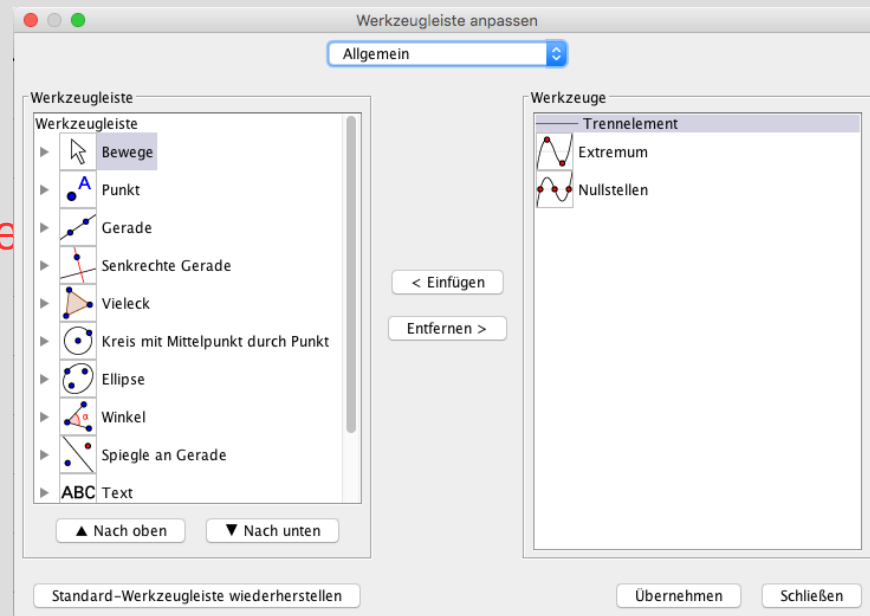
Werkzeugleiste anpassen

Allgemein

Werkzeugleiste

Werkzeugleiste
Bewege
Punkt
Gerade
Senkrechte Gerade
Vieleck
Kreis mit Mittelpunkt durch Punkt
Ellipse
Winkel
Spiegle an Gerade
ABC Text

▲ Nach oben
▼ Nach unten

< Einfügen
Entfernen >

Werkzeuge

Trennelement
Extremum
Nullstellen

Standard-Werkzeugleiste wiederherstellen

Übernehmen
Schließen